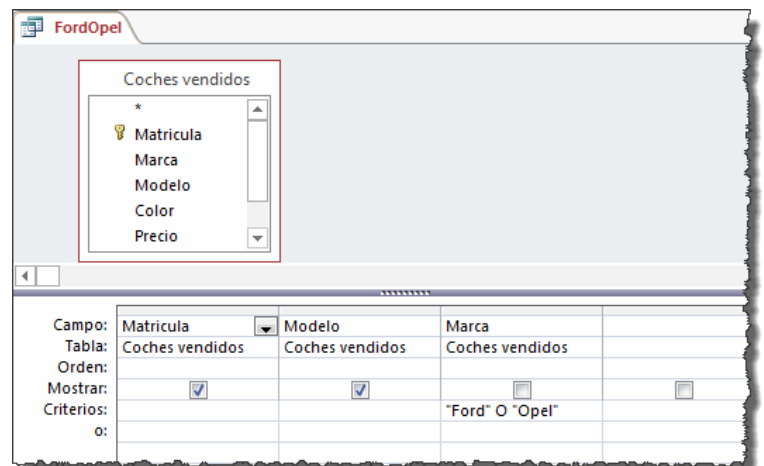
FordOpel

Coches vendidos

*
Matricula
Marca
Modelo
Color
Precio

| Campo: | Matricula | Modelo | Marca | |
|---|---|---|---|---|
| Tabla: | Coches vendidos | Coches vendidos | Coches vendidos | |
| Orden: | | | | |
| Mostrar: | ☑ | ☑ | ☐ | ☐ |
| Criterios: | | | "Ford" O "Opel" | |
| o: | | | | |